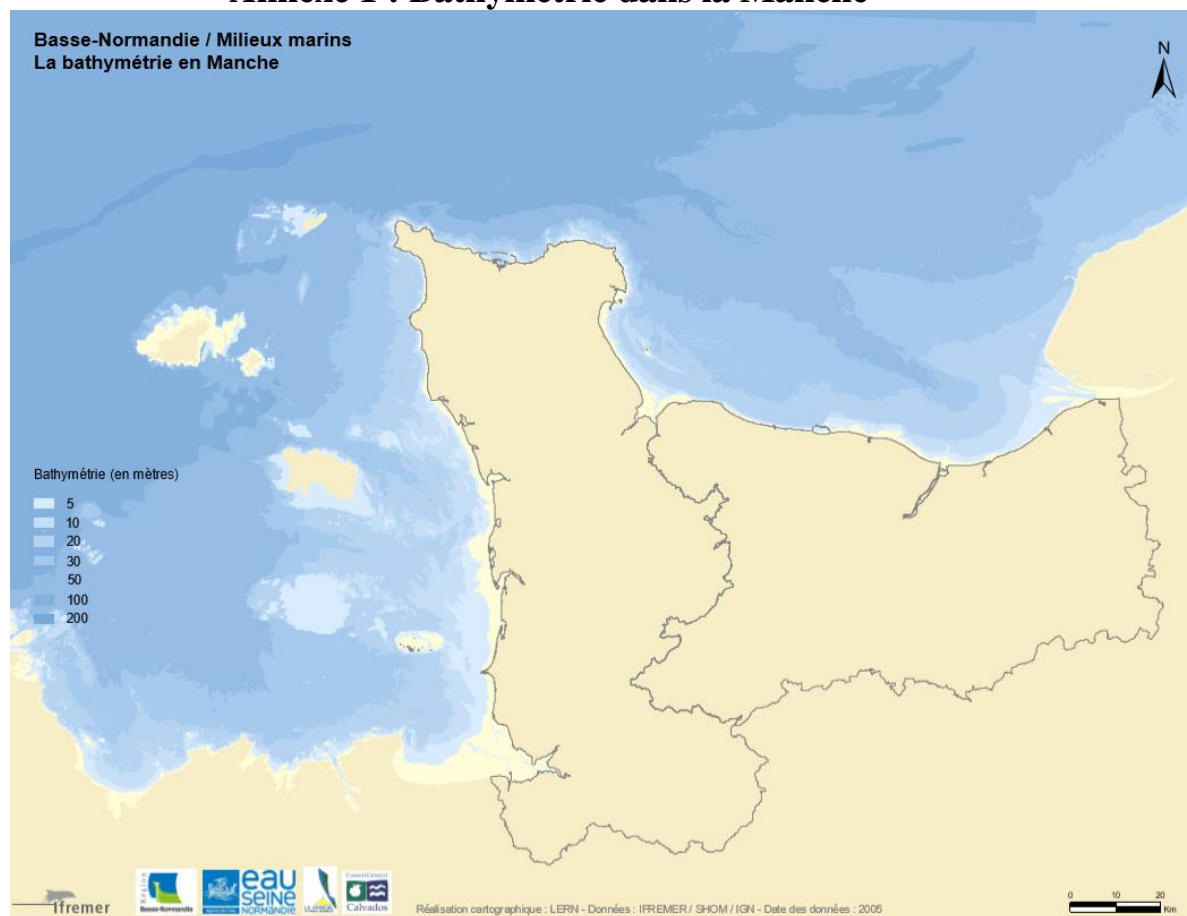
Annexe 1 : Bathymétrie dans la Manche

Basse-Normandie / Milieux marins
La bathymétrie en Manche

N

Bathymétrie (en mètres)
5
10
20
30
50
100
200

Ifremer

Basse-Normandie

eau seine NORMANDIE

Calvados

Réalisation cartographique : LERN - Données : IFREMER / SHOM / IGN - Date des données : 2005

0 10 20 Km